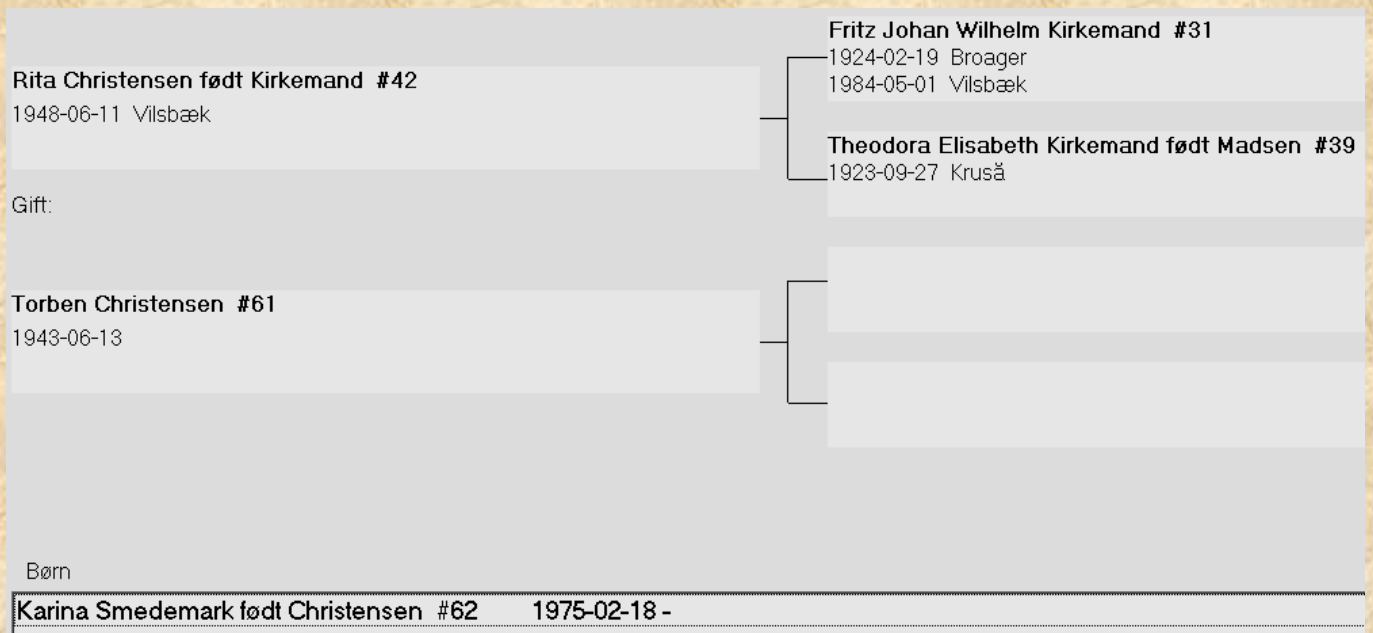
Fritz Johan Wilhelm Kirkemand #31
1924-02-19 Broager
1984-05-01 Vilsbæk

Rita Christensen født Kirkemand #42
1948-06-11 Vilsbæk

Theodora Elisabeth Kirkemand født Madsen #39
1923-09-27 Kruså

Gift:

Torben Christensen #61
1943-06-13

Børn

Karina Smedemark født Christensen #62 1975-02-18 -